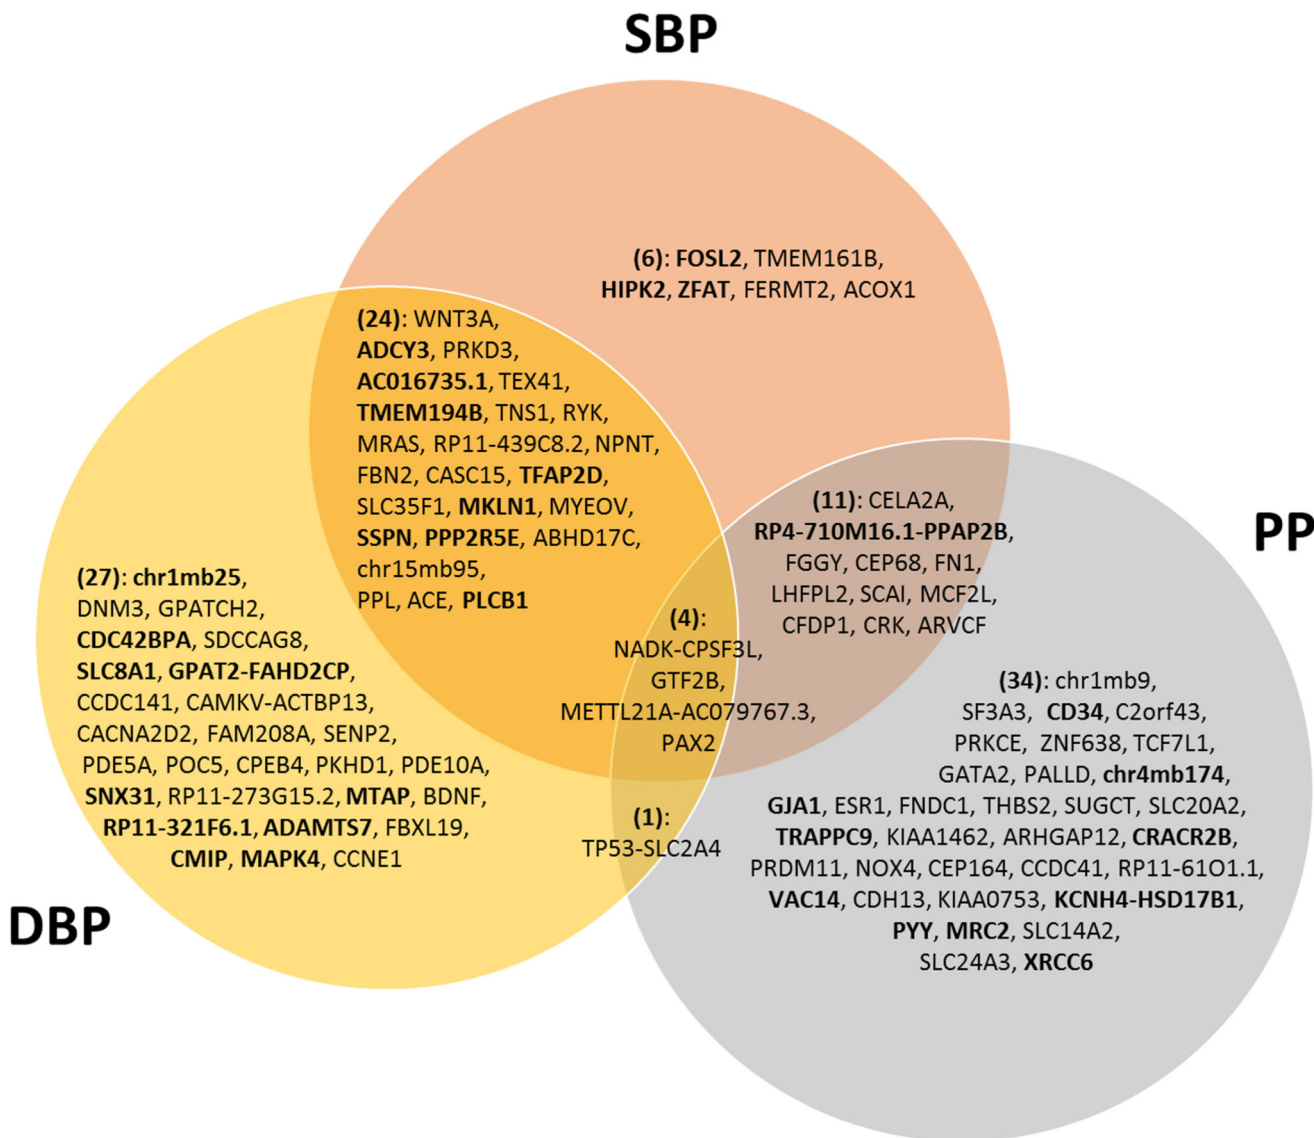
SBP

(6): FOSL2, TMEM161B, HIPK2, ZFAT, FERMT2, ACOX1

(24): WNT3A, ADCY3, PRKD3, AC016735.1, TEX41, TMEM194B, TNS1, RYK, MRAS, RP11-439C8.2, NPNT, FBN2, CASC15, TFAP2D, SLC35F1, MKLN1, MYEOV, SSPN, PPP2R5E, ABHD17C, chr15mb95, PPL, ACE, PLCB1

(11): CELA2A, RP4-710M16.1-PPAP2B, FGGY, CEP68, FN1, LHFPL2, SCAI, MCF2L, CFDP1, CRK, ARVCF

PP

(27): chr1mb25, DNM3, GPATCH2, CDC42BPA, SDCCAG8, SLC8A1, GPAT2-FAHD2CP, CCDC141, CAMKV-ACTBP13, CACNA2D2, FAM208A, SENP2, PDE5A, POC5, CPEB4, PKHD1, PDE10A, SNX31, RP11-273G15.2, MTAP, BDNF, RP11-321F6.1, ADAMTS7, FBXL19, CMIP, MAPK4, CCNE1

(4): NADK-CPSF3L, GTF2B, METTL21A-AC079767.3, PAX2

(1): TP53-SLC2A4

(34): chr1mb9, SF3A3, CD34, C2orf43, PRKCE, ZNF638, TCF7L1, GATA2, PALLD, chr4mb174, GJA1, ESR1, FNDC1, THBS2, SUGCT, SLC20A2, TRAPPC9, KIAA1462, ARHGAP12, CRACR2B, PRDM11, NOX4, CEP164, CCDC41, RP11-61O1.1, VAC14, CDH13, KIAA0753, KCNH4-HSD17B1, PYY, MRC2, SLC14A2, SLC24A3, XRCC6

DBP